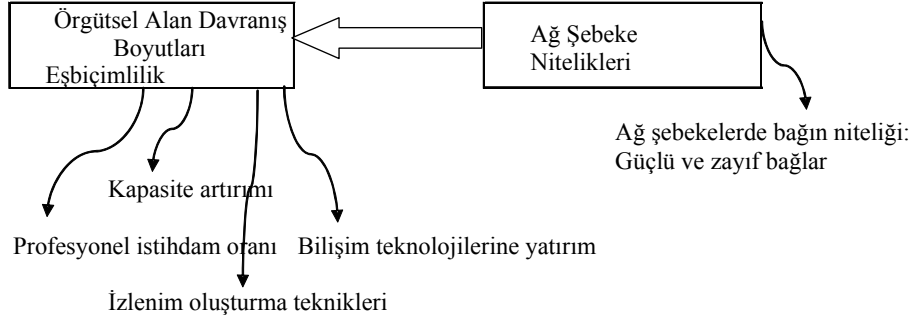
Örgütsel Alan Davranış Boyutları
Eşbiçimlilik

Ağ Şebeke Nitelikleri

Ağ şebekelerde bağın niteliği: Güçlü ve zayıf bağlar

Kapasite artırımı

Profesyonel istihdam oranı

Bilişim teknolojilerine yatırım

İzlenim oluşturma teknikleri